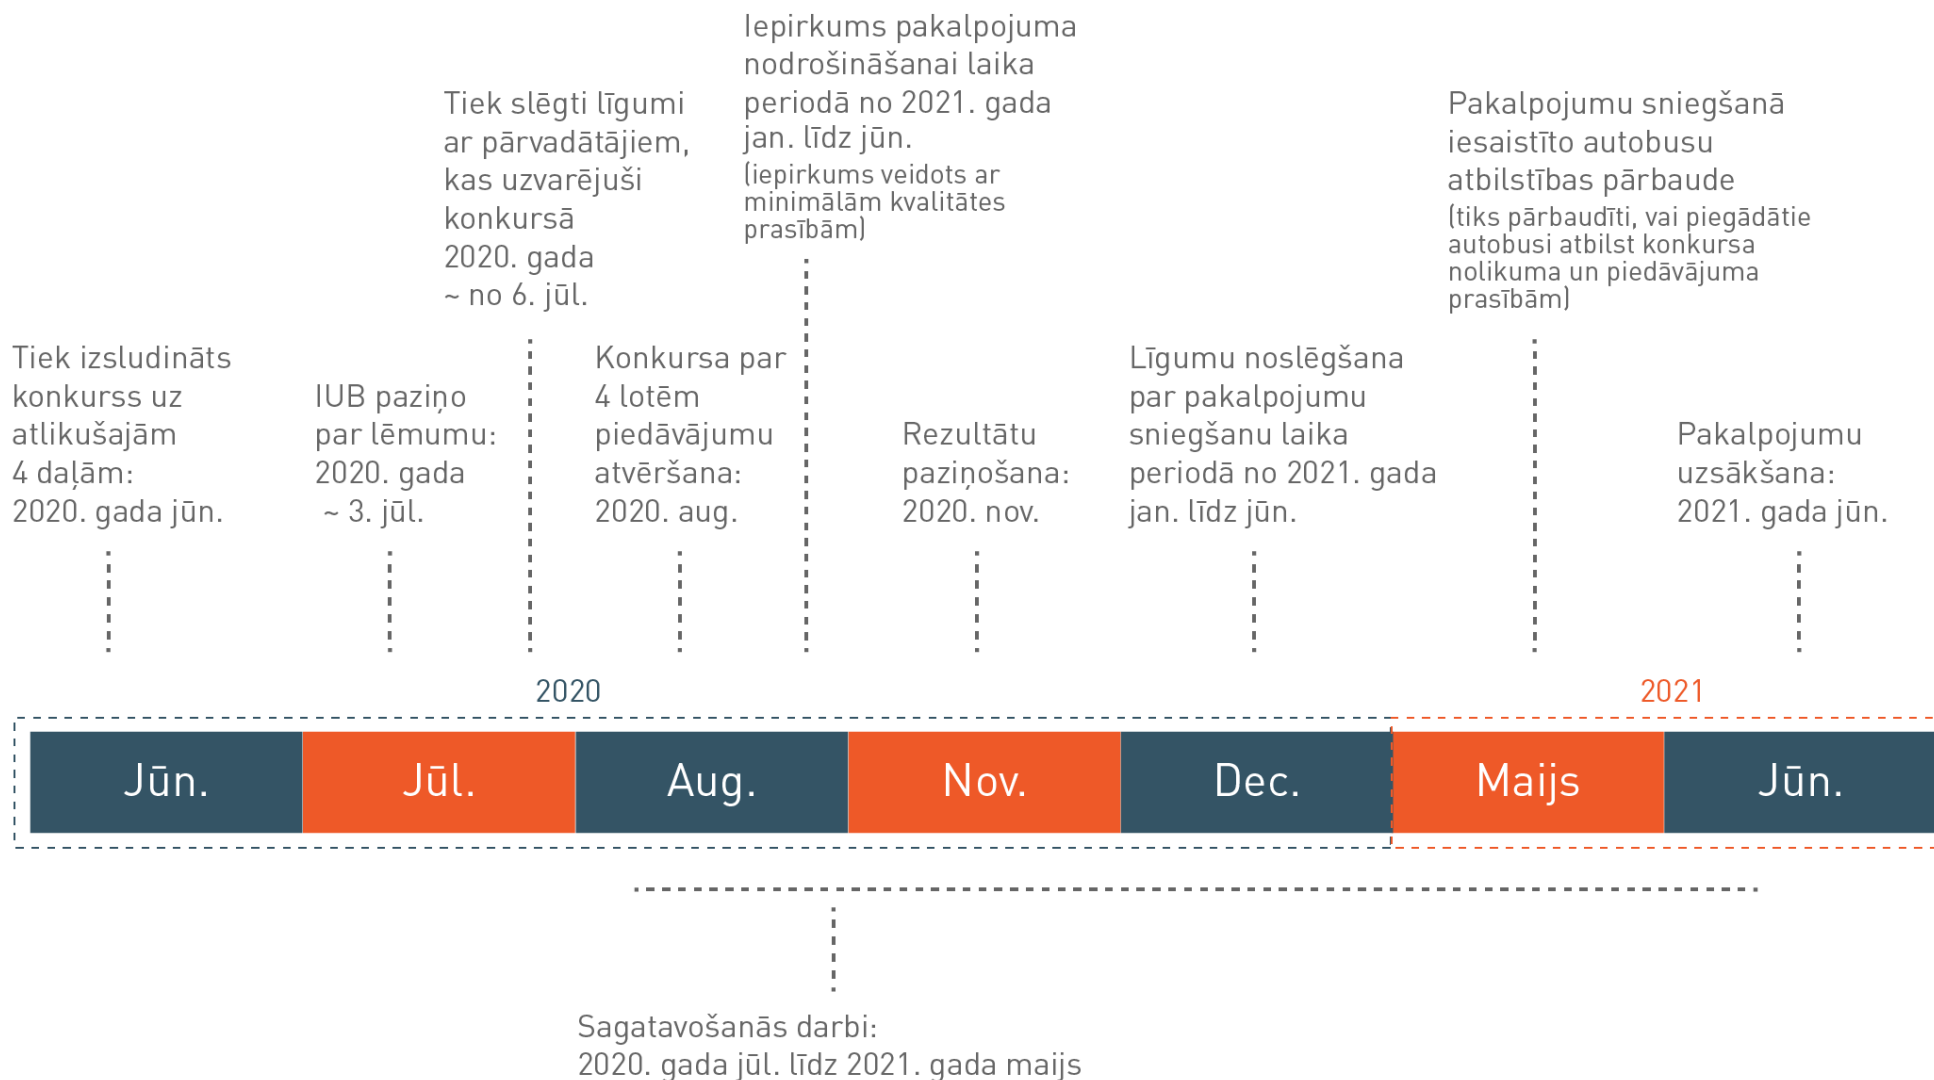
Iepirkums pakalpojuma nodrošināšanai laika periodā no 2021. gada jan. līdz jūn.
(iepirkums veidots ar minimālām kvalitātes prasībām)

Tiek slēgti līgumi ar pārvadātājiem, kas uzvarējuši konkursā 2020. gada ~ no 6. jūl.

Pakalpojumu sniegšanā iesaistīto autobusu atbilstības pārbaude
(tiks pārbaudīti, vai piegādātie autobusi atbilst konkursa nolikuma un piedāvājuma prasībām)

Tiek izsludināts konkurss uz atlikušajām 4 daļām: 2020. gada jūn.

IUB paziņo par lēmumu: 2020. gada ~ 3. jūl.

Konkursa par 4 lotēm piedāvājumu atvēršana: 2020. aug.

Rezultātu paziņošana: 2020. nov.

Līgumu noslēgšana par pakalpojumu sniegšanu laika periodā no 2021. gada jan. līdz jūn.

Pakalpojumu uzsākšana: 2021. gada jūn.

2020

2021

Jūn. | Jūl. | Aug. | Nov. | Dec. | Maijs | Jūn.

Sagatavošanās darbi: 2020. gada jūl. līdz 2021. gada maijs